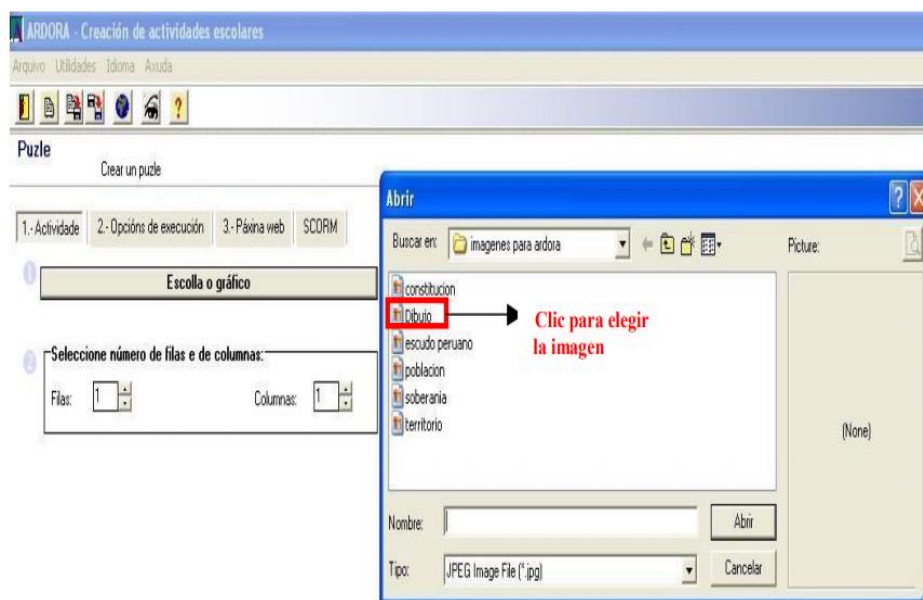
ARDORA - Creación de actividades escolares

Arquivo Utilidades Idioma Axuda

?

Puzle

Crear un puzle

1.- Actividade 2.- Opcións de execución 3.- Páxina web SCORM

1

Escolla o gráfico

2

Seleccione número de filas e de columnas:

Filas: 1

Columnas: 1

Abrir

?

X

Buscar en: imagenes para ardora

Picture:

constitucion
Dibujo
escudo peruano
poblacion
soberania
territorio

Clic para elegir la imagen

(None)

Nombre:

Abrir

Tipo: JPEG Image File (*.jpg)

Cancelar